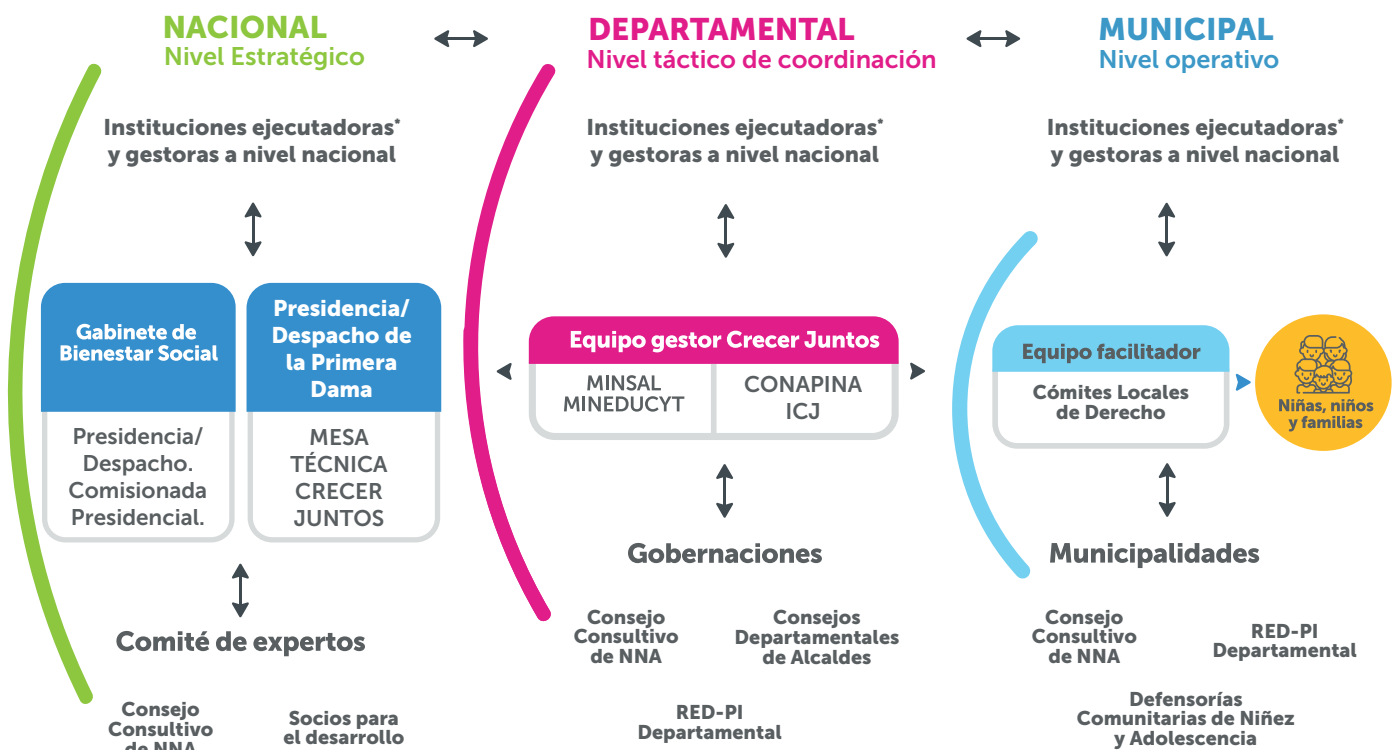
NACIONAL
Nivel Estratégico

DEPARTAMENTAL
Nivel táctico de coordinación

MUNICIPAL
Nivel operativo

Instituciones ejecutadoras* y gestoras a nivel nacional

Instituciones ejecutadoras* y gestoras a nivel nacional

Instituciones ejecutadoras* y gestoras a nivel nacional

Gabinete de Bienestar Social

Presidencia/ Despacho. Comisionada Presidencial.

Presidencia/ Despacho de la Primera Dama

MESA TÉCNICA CRECER JUNTOS

Equipo gestor Crecer Juntos

MINSAL MINEDUCYT

CONAPINA ICJ

Equipo facilitador

Cómites Locales de Derecho

Niñas, niños y familias

Comité de expertos

Gobernaciones

Municipalidades

Consejo Consultivo de NNA

Socios para el desarrollo

Consejo Consultivo de NNA

Consejos Departamentales de Alcaldes

RED-PI Departamental

Consejo Consultivo de NNA

RED-PI Departamental

Defensorías Comunitarias de Niñez y Adolescencia